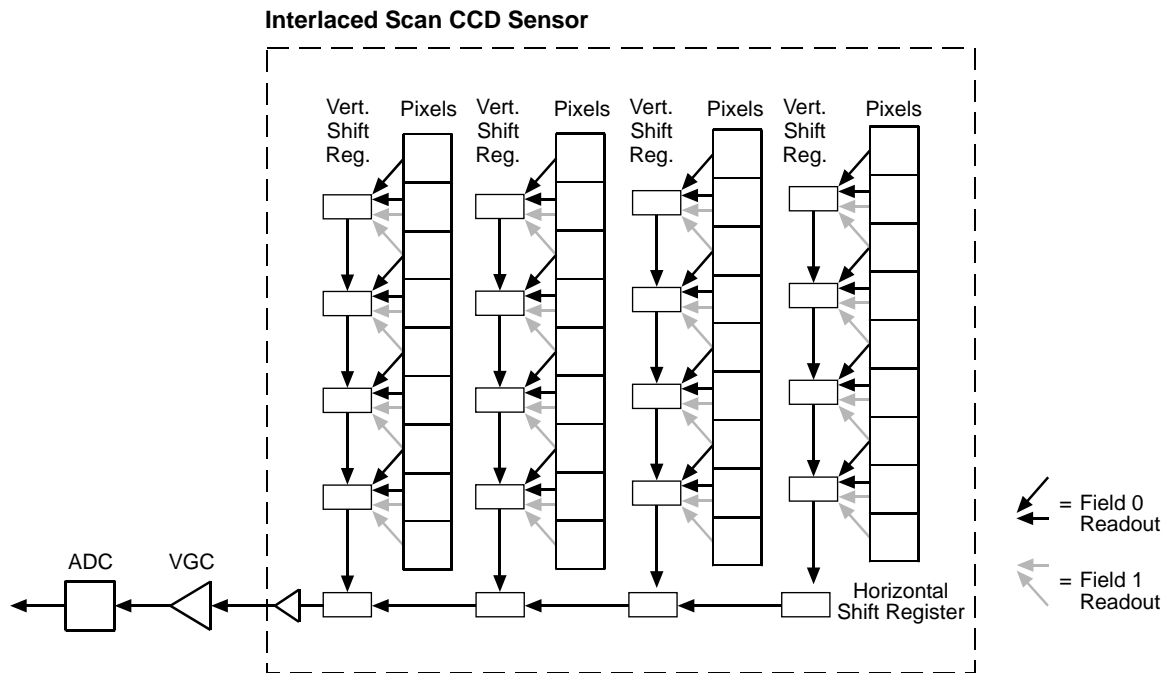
Interlaced Scan CCD Sensor

Vert. Shift Reg.

Pixels

Vert. Shift Reg.

Pixels

Vert. Shift Reg.

Pixels

Vert. Shift Reg.

Pixels

= Field 0 Readout

= Field 1 Readout

ADC

VGC

Horizontal Shift Register